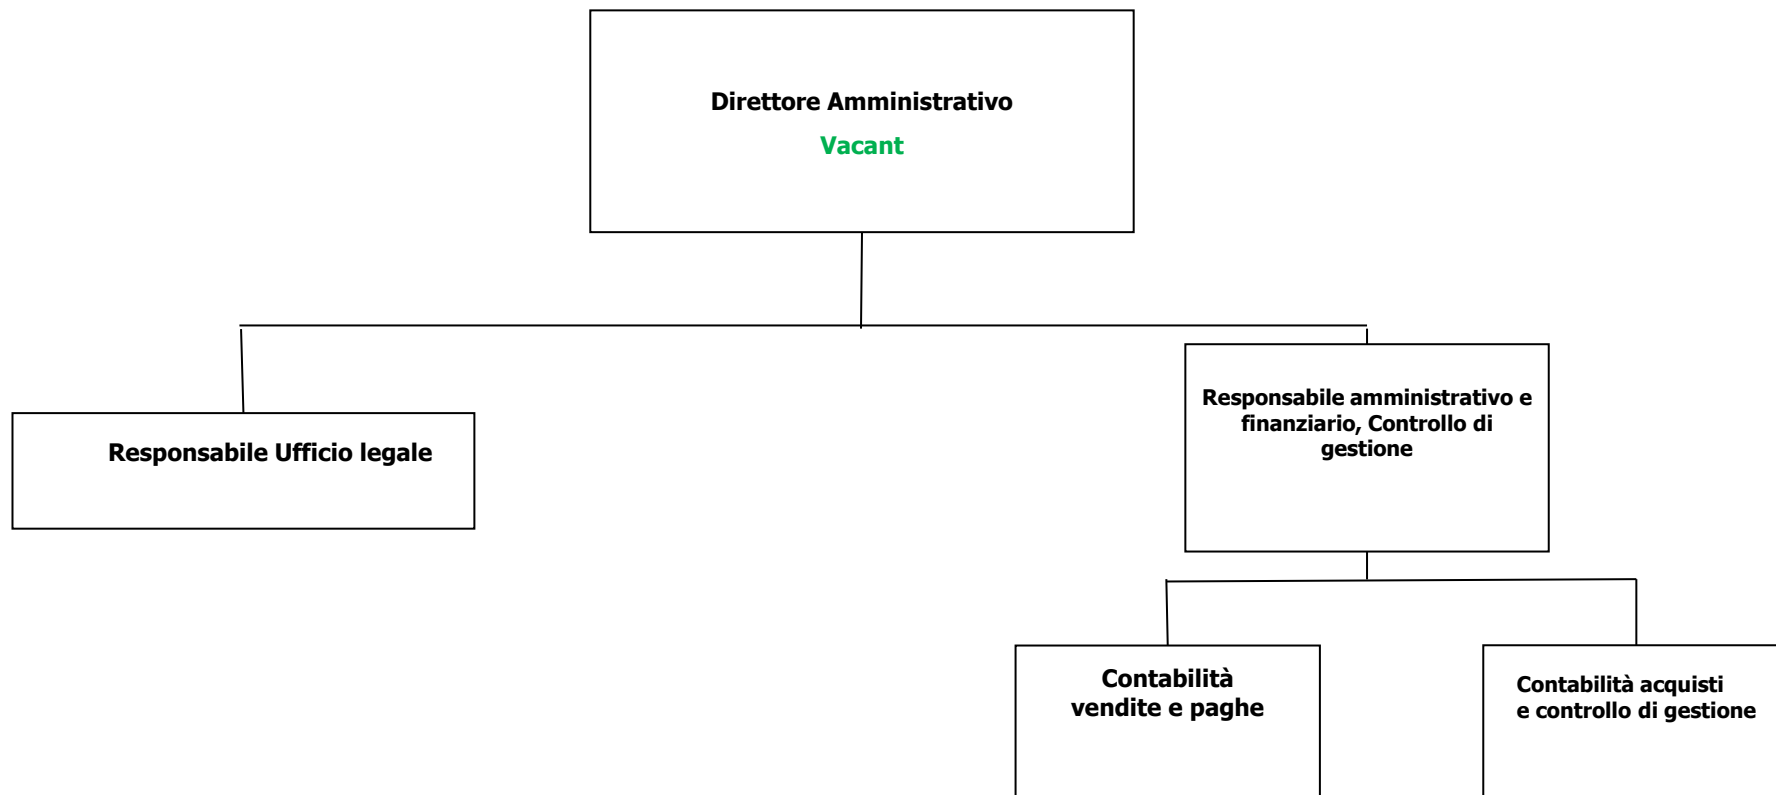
Direttore Amministrativo
Vacant

Responsabile Ufficio legale

Responsabile amministrativo e finanziario, Controllo di gestione

Contabilità vendite e paghe

Contabilità acquisti e controllo di gestione